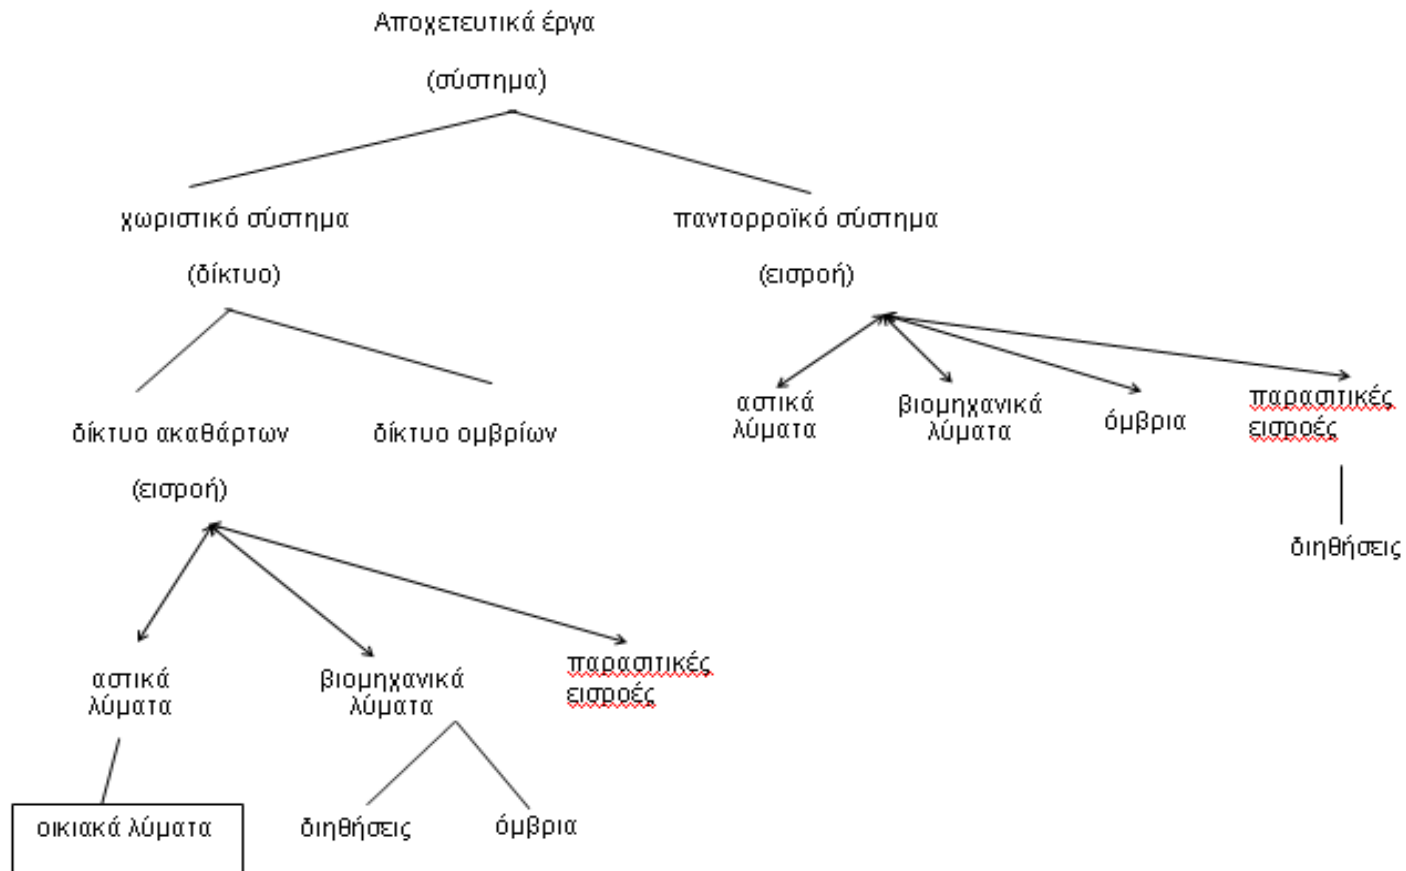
Αποχετευτικά έργα

(σύστημα)

χωριστικό σύστημα

(δίκτυο)

παντορροϊκό σύστημα

(εισροή)

αστικά λύματα

βιομηχανικά λύματα

όμβρια

παρασιτικές εισροές

διηθήσεις

δίκτυο ακαθάρτων

δίκτυο ομβρίων

(εισροή)

αστικά λύματα

βιομηχανικά λύματα

παρασιτικές εισροές

οικιακά λύματα

διηθήσεις

όμβρια